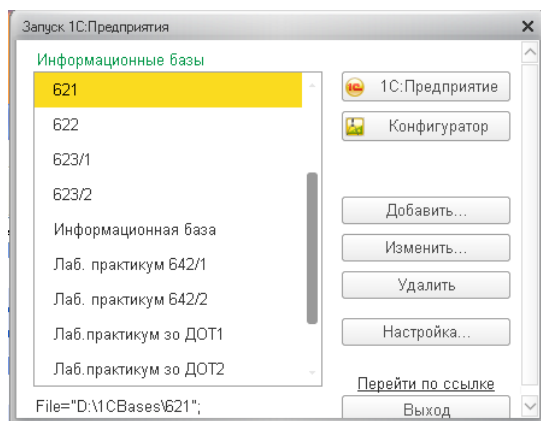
Запуск 1С:Предприятия

Информационные базы

621
622
623/1
623/2
Информационная база
Лаб. практикум 642/1
Лаб. практикум 642/2
Лаб.практикум зо ДОТ1
Лаб.практикум зо ДОТ2

1С:Предприятие
Конфигуратор
Добавить...
Изменить...
Удалить
Настройка...
Перейти по ссылке
Выход

File="D:\1CBases\621";